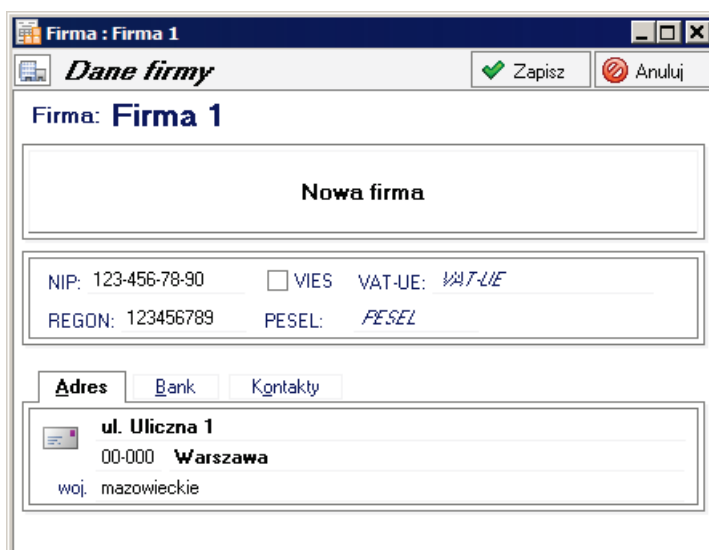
Firma : Firma 1

Dane firmy

Zapisz

Anuluj

Firma: Firma 1

Nowa firma

NIP: 123-456-78-90

VIES

VAT-UE: VAT-UE

REGON: 123456789

PESEL: PESEL

Adres

Bank

Kontakty

ul. Uliczna 1

00-000 Warszawa

woj. mazowieckie